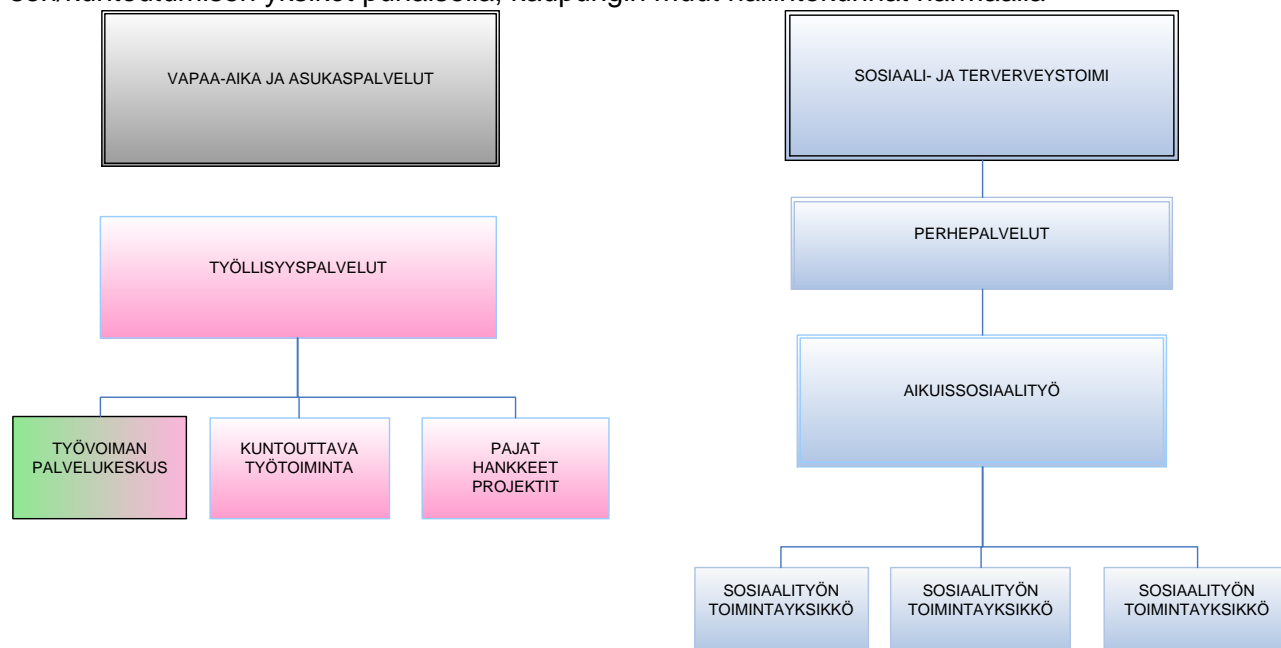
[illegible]

VAPAA-AIKA JA ASUKASPALVELUT

SOSIAALI- JA TERVERVEYSTOIMI

TYÖLLISYYSPALVELUT

PERHEPALVELUT

AIKUISSOSIAALITYÖ

TYÖVOIMAN PALVELUKESKUS

KUNTOUTTAVA TYÖTOIMINTA

PAJAT HANKKEET PROJEKTIT

SOSIAALITYÖN TOIMINTAYKSIKKÖ

SOSIAALITYÖN TOIMINTAYKSIKKÖ

SOSIAALITYÖN TOIMINTAYKSIKKÖ